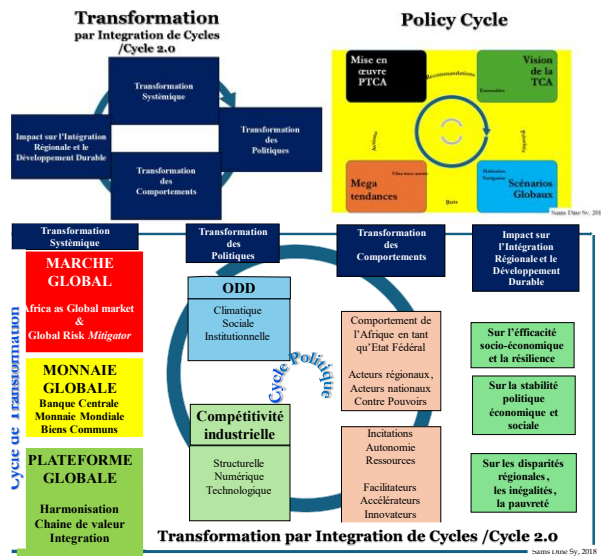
Transformation
par Integration de Cycles
/Cycle 2.0

Transformation Systémique

Impact sur l'Intégration Régionale et le Développement Durable

Transformation des Politiques

Transformation des Comportements

Policy Cycle

Mise en œuvre PTCA

Recommandations

Vision de la TCA

Mega tendances

Scénarios Globaux

Sams Dine Sy, 201

Transformation Systémique

Transformation des Politiques

Transformation des Comportements

Impact sur l'Intégration Régionale et le Développement Durable

Cycle de Transformation

MARCHE GLOBAL

Africa as Global market
&
Global Risk Mitigator

MONNAIE GLOBALE
Banque Centrale
Monnaie Mondiale
Biens Communs

PLATEFORME GLOBALE

Harmonisation
Chaine de valeur
Integration

ODD

Climatique
Sociale
Institutionnelle

Cycle Politique

Compétitivité industrielle

Structurelle
Numérique
Technologique

Comportement de l'Afrique en tant qu'Etat Fédéral

Acteurs régionaux, Acteurs nationaux
Contre Pouvoirs

Incitations
Autonomie
Ressources

Facilitateurs
Accélérateurs
Innovateurs

Sur l'efficacité socio-économique et la résilience

Sur la stabilité politique économique et sociale

Sur les disparités régionales, les inégalités, la pauvreté

Transformation par Integration de Cycles /Cycle 2.0

Sams Dine Sy, 2018